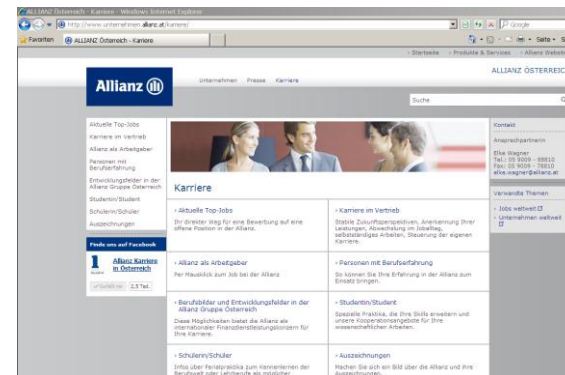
ALLIANZ Österreich - Karriere - Windows Internet Explorer

http://www.unternehmen.allianz.at/karriere/

Google

Favoriten

ALLIANZ Österreich - Karriere

Seite

› Startseite › Produkte & Services › Allianz Website

ALLIANZ ÖSTERREICH

Allianz

Unternehmen Presse Karriere

Suche

Aktuelle Top-Jobs

Karriere im Vertrieb

Allianz als Arbeitgeber

Personen mit Berufserfahrung

Entwicklungsfelder in der Allianz Gruppe Österreich

Studentin/Student

Schülerin/Schüler

Auszeichnungen

Finde uns auf Facebook

Allianz Karriere in Österreich

Gefällt mir 2,5 Tsd.

Karriere

› Aktuelle Top-Jobs

Ihr direkter Weg für eine Bewerbung auf eine offene Position in der Allianz.

› Karriere im Vertrieb

Stabile Zukunftsperspektiven, Anerkennung Ihrer Leistungen, Abwechslung im Joballtag, selbstständiges Arbeiten, Steuerung der eigenen Karriere.

› Allianz als Arbeitgeber

Per Mausklick zum Job bei der Allianz

› Personen mit Berufserfahrung

So können Sie Ihre Erfahrung in der Allianz zum Einsatz bringen.

› Berufsbilder und Entwicklungsfelder in der Allianz Gruppe Österreich

Diese Möglichkeiten bietet die Allianz als internationaler Finanzdienstleistungskonzern für Ihre Karriere.

› Studentin/Student

Spezielle Praktika, die Ihre Skills erweitern und unsere Kooperationsangebote für Ihre wissenschaftlichen Arbeiten.

› Schulenn/Schüler

Infos über Ferialpraktika zum Kennenlernen der Berufswelt oder Lehrberufe als mögliche

› Auszeichnungen

Machen Sie sich ein Bild über die Allianz und ihre Auszeichnungen.

Kontakt

Ansprechpartnerin

Elke Wagner
Tel.: 05 9009 - 80810
Fax: 05 9009 - 70810
elke.wagner@allianz.at

Verwandte Themen

› Jobs weltweit

› Unternehmen weltweit